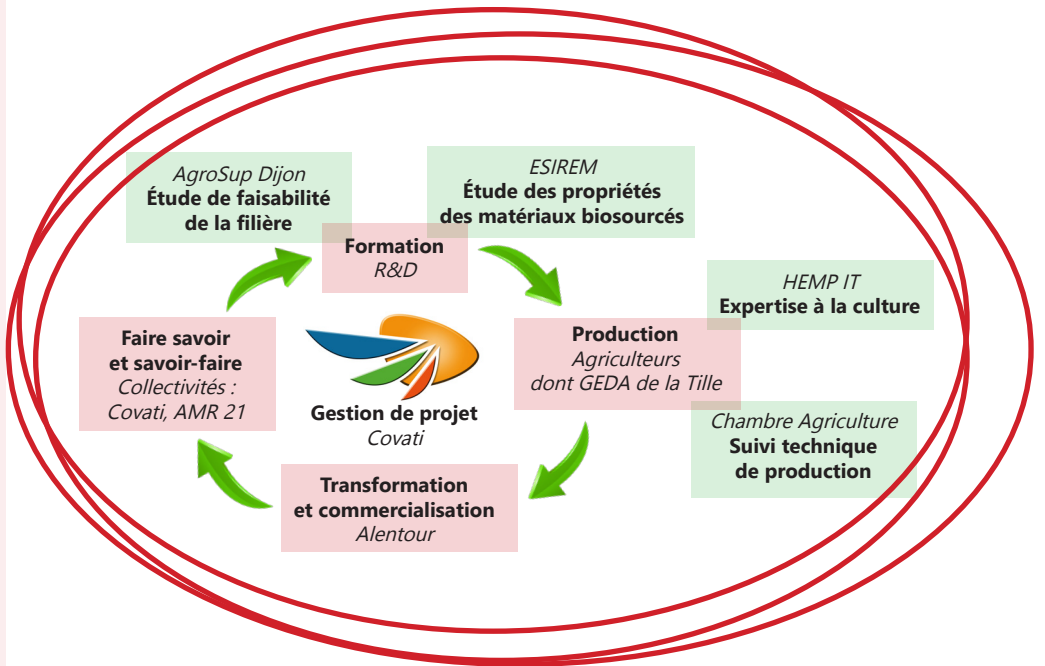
AgroSup Dijon
Étude de faisabilité de la filière

ESIREM
Étude des propriétés des matériaux biosourcés

Formation
R&D

HEMP IT
Expertise à la culture

Faire savoir et savoir-faire
Collectivités : Covati, AMR 21

Production
Agriculteurs dont GEDA de la Tille

Gestion de projet
Covati

Chambre Agriculture
Suivi technique de production

Transformation et commercialisation
Alentour